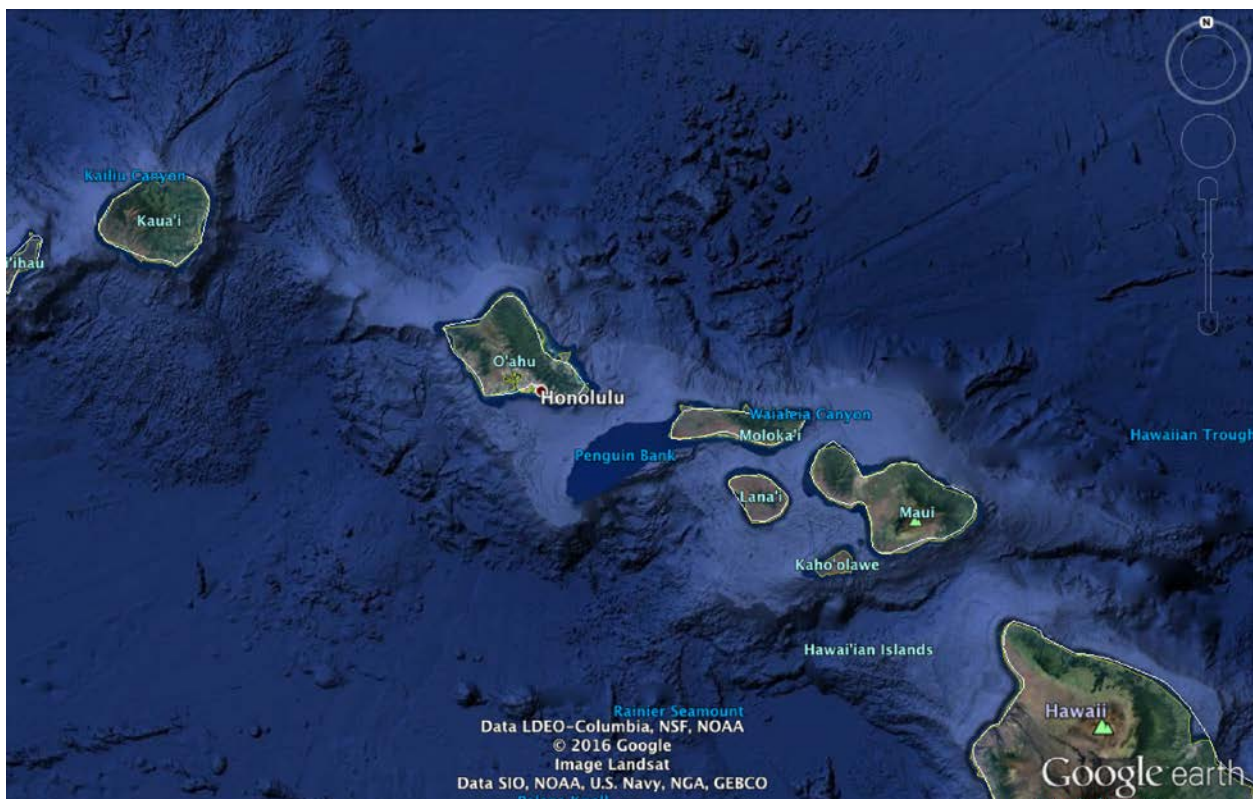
N

Kailiu Canyon
Kaua'i
Niihau

O'ahu
Honolulu
Waialeia Canyon
Moloka'i
Hawaiian Trough
Penguin Bank
Lana'i
Maui
Kaho'olawe
Hawai'ian Islands

Rainier Seamount
Data LDEO-Columbia, NSF, NOAA
© 2016 Google
Image Landsat
Data SIO, NOAA, U.S. Navy, NGA, GEBCO
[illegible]
Hawaii
Google earth